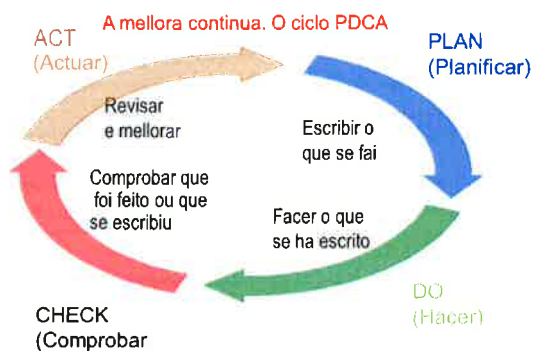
A mellora continua. O ciclo PDCA

ACT
(Actuar)

PLAN
(Planificar)

Revisar e mellorar

Escribir o que se fai

Comprobar que foi feito ou que se escribiu

Facer o que se ha escrito

CHECK
(Comprobar

DO
(Facer)